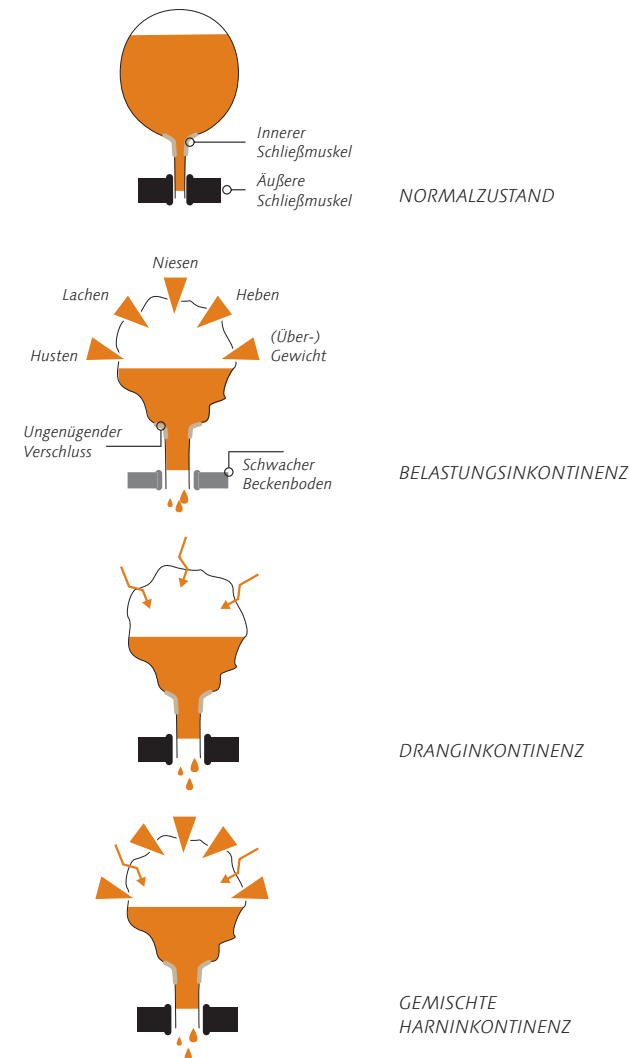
Innerer Schließmuskel

Äußere Schließmuskel

NORMALZUSTAND

Niesen

Lachen

Heben

Husten

(Über-) Gewicht

Ungenügender Verschluss

Schwacher Beckenboden

BELASTUNGSINKONTINENZ

DRANGINKONTINENZ

GEMISCHTE HARNINKONTINENZ